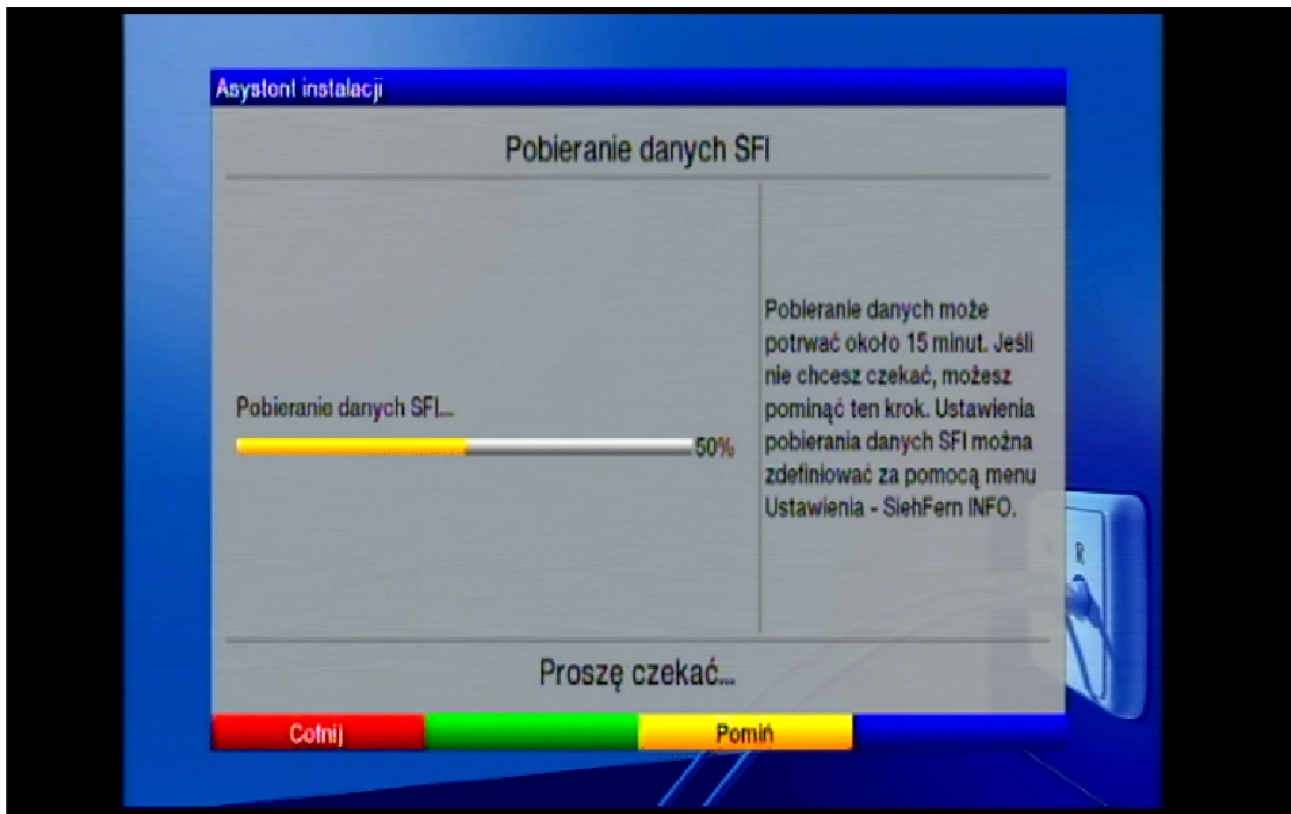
Asystent instalacji

Pobieranie danych SFI

Pobieranie danych SFI...

50%

Pobieranie danych może potrwać około 15 minut. Jeśli nie chcesz czekać, możesz pominąć ten krok. Ustawienia pobierania danych SFI można zdefiniować za pomocą menu Ustawienia - SiehFern INFO.

R

Proszę czekać...

Cofnij

Pomiń